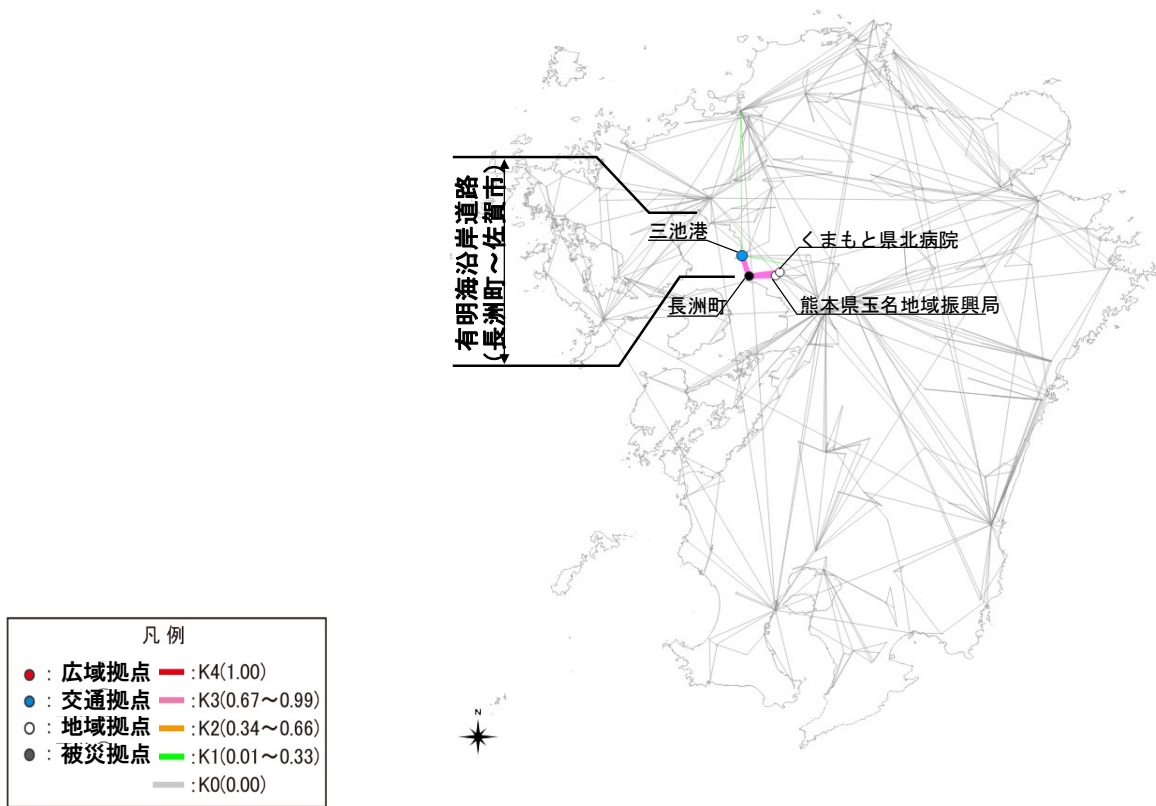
有明海沿岸道路
(長洲町～佐賀市)

三池港

くまもと県北病院

長洲町

熊本県玉名地域振興局

凡例

: 広域拠点 : K4(1.00)
: 交通拠点 : K3(0.67～0.99)
: 地域拠点 : K2(0.34～0.66)
: 被災拠点 : K1(0.01～0.33)
: K0(0.00)

N